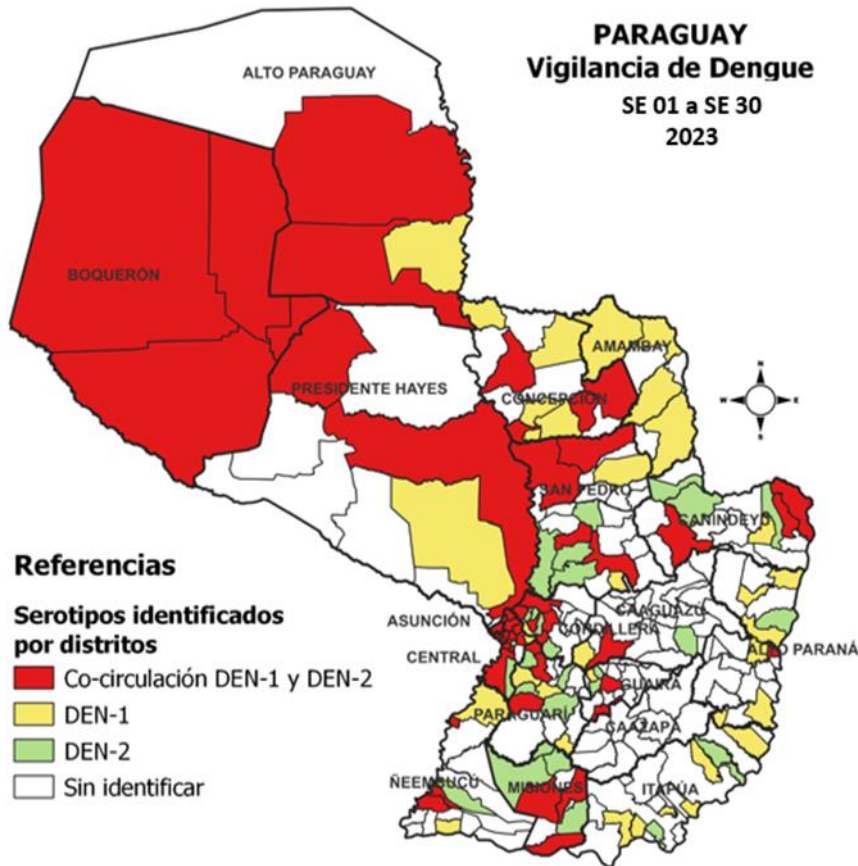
PARAGUAY
Vigilancia de Dengue
SE 01 a SE 30
2023

ALTO PARAGUAY
BOQUERÓN
PRESIDENTE HAYES
AMAMBAY
CONCEPCIÓN
SAN PEDRO
CANINDEYÚ
CAAGUAZÚ
ASUNCIÓN
CORDILLERA
CENTRAL
ALTO PARANÁ
GUAIRÁ
PARAGUARÍ
CAAZAPÁ
ÑEEMBUCÚ
MISIONES
ITAPÚA

N
W
E
S

Referencias
Serotipos identificados por distritos
Co-circulación DEN-1 y DEN-2
DEN-1
DEN-2
Sin identificar